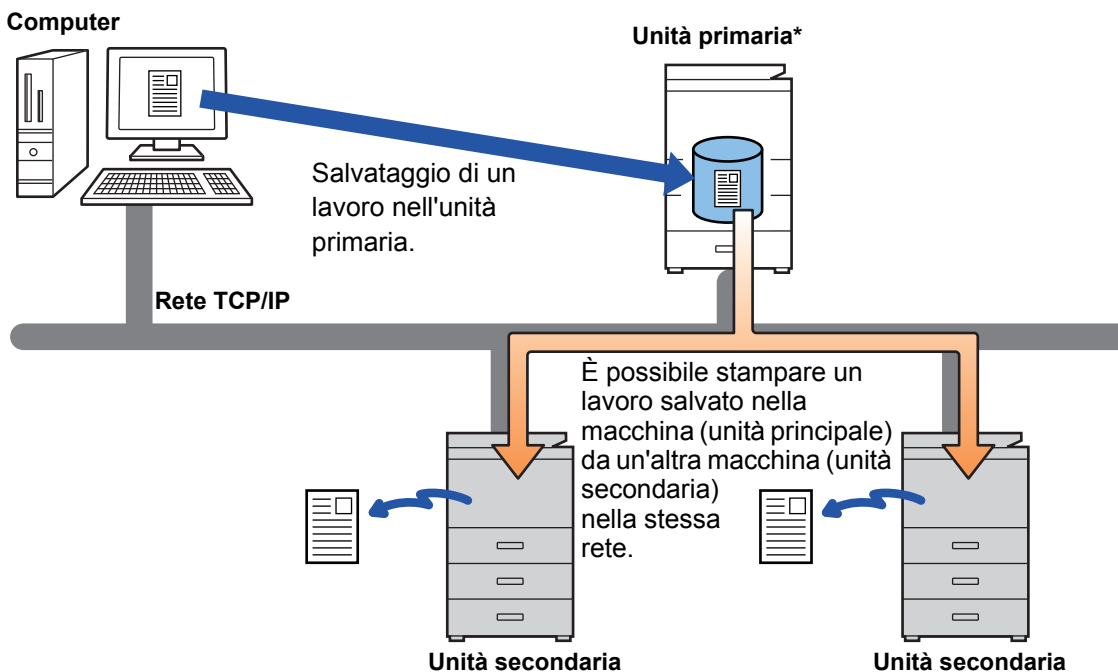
Computer

Unità primaria*

Salvataggio di un lavoro nell'unità primaria.

Rete TCP/IP

È possibile stampare un lavoro salvato nella macchina (unità principale) da un'altra macchina (unità secondaria) nella stessa rete.

Unità secondaria

Unità secondaria